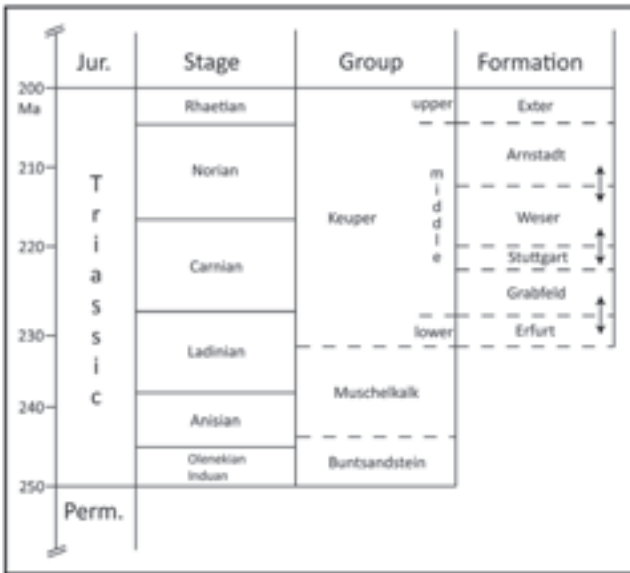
| | Jur. | Stage | Group | Formation |
|---|---|---|---|---|
| 200 Ma | | Rhaetian | Keuper upper | Exter |
| 210 | Triassic | Norian | Keuper middle | Arnstadt |
| 220 | | Carnian | | Weser |
| | | | | Stuttgart |
| | | | | Grabfeld |
| 230 | | Ladinian | lower | Erfurt |
| | | | Muschelkalk | |
| 240 | | Anisian | | |
| | | Olenekian Induan | Buntsandstein | |
| 250 | Perm. | | | |